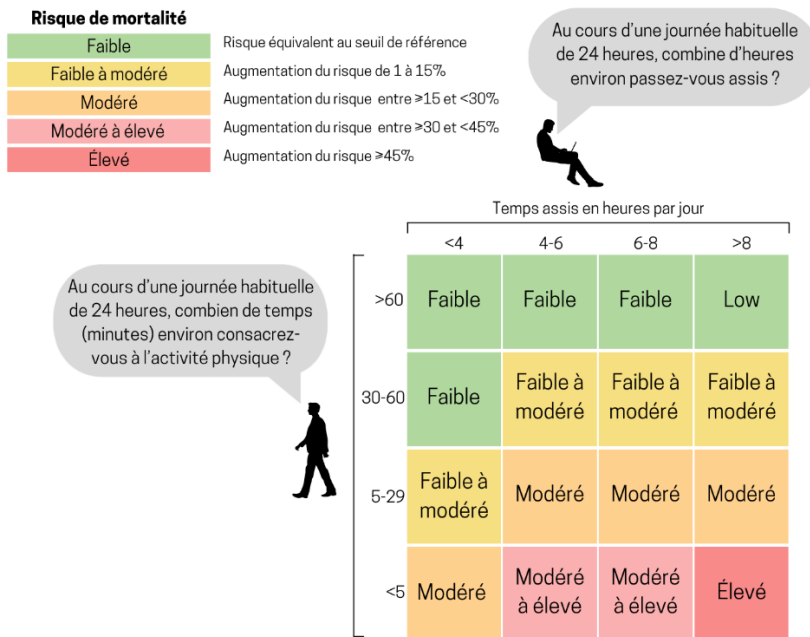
Risque de mortalité

| | |
|---|---|
| Faible | Risque équivalent au seuil de référence |
| Faible à modéré | Augmentation du risque de 1 à 15% |
| Modéré | Augmentation du risque entre ⩾15 et <30% |
| Modéré à élevé | Augmentation du risque entre ⩾30 et <45% |
| Élevé | Augmentation du risque ⩾45% |

Au cours d'une journée habituelle de 24 heures, combine d'heures environ passez-vous assis ?

Au cours d'une journée habituelle de 24 heures, combien de temps (minutes) environ consacrez-vous à l'activité physique ?

Temps assis en heures par jour

| | <4 | 4-6 | 6-8 | >8 |
|---|---|---|---|---|
| >60 | Faible | Faible | Faible | Low |
| 30-60 | Faible | Faible à modéré | Faible à modéré | Faible à modéré |
| 5-29 | Faible à modéré | Modéré | Modéré | Modéré |
| <5 | Modéré | Modéré à élevé | Modéré à élevé | Élevé |